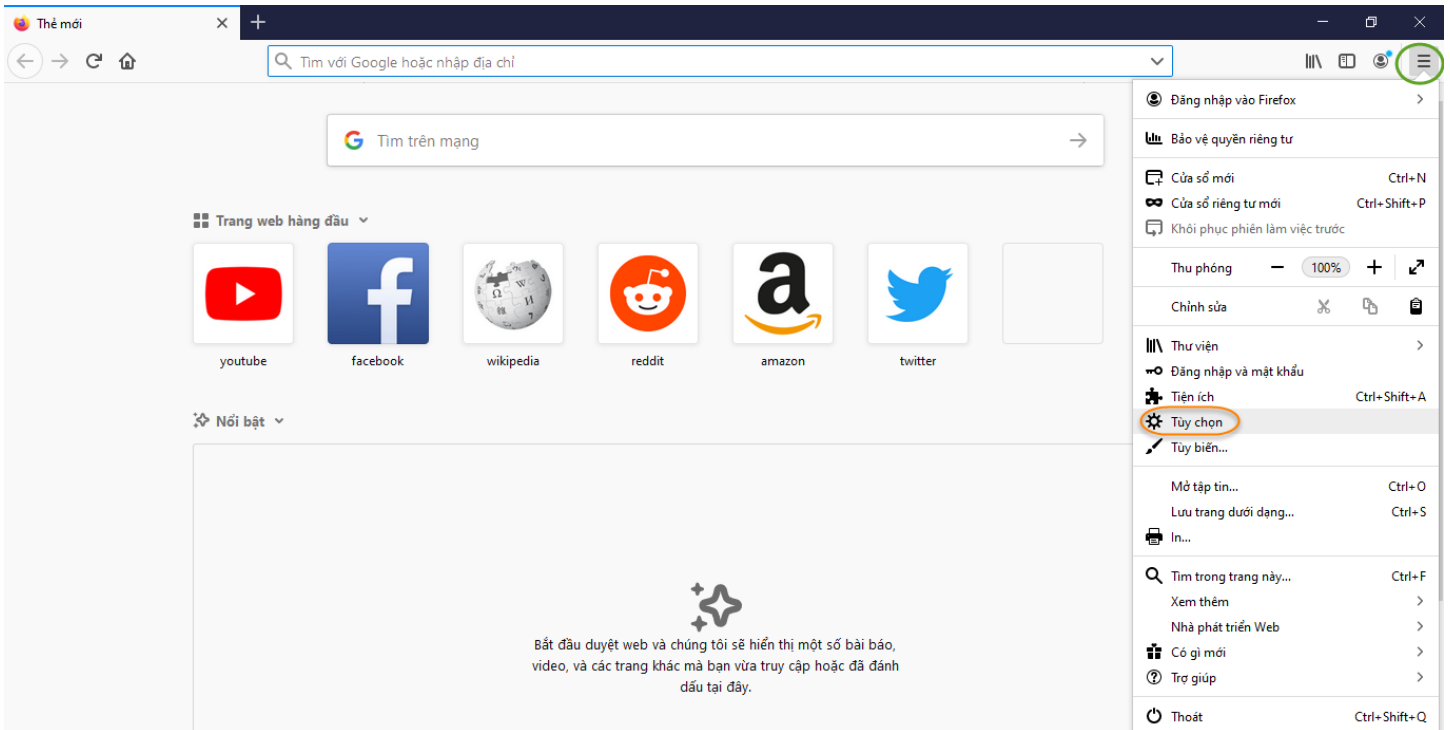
Thẻ mới

Tìm với Google hoặc nhập địa chỉ

Tìm trên mạng

Trang web hàng đầu

youtube
facebook
wikipedia
reddit
amazon
twitter

Nổi bật

Bắt đầu duyệt web và chúng tôi sẽ hiển thị một số bài báo, video, và các trang khác mà bạn vừa truy cập hoặc đã đánh dấu tại đây.

Đăng nhập vào Firefox
Bảo vệ quyền riêng tư
Cửa sổ mới Ctrl+N
Cửa sổ riêng tư mới Ctrl+Shift+P
Khôi phục phiên làm việc trước
Thu phóng — 100% +
Chỉnh sửa
Thư viện
Đăng nhập và mật khẩu
Tiện ích Ctrl+Shift+A
Tùy chọn
Tùy biến...
Mở tập tin... Ctrl+O
Lưu trang dưới dạng... Ctrl+S
In...
Tìm trong trang này... Ctrl+F
Xem thêm
Nhà phát triển Web
Có gì mới
Trợ giúp
Thoát Ctrl+Shift+Q